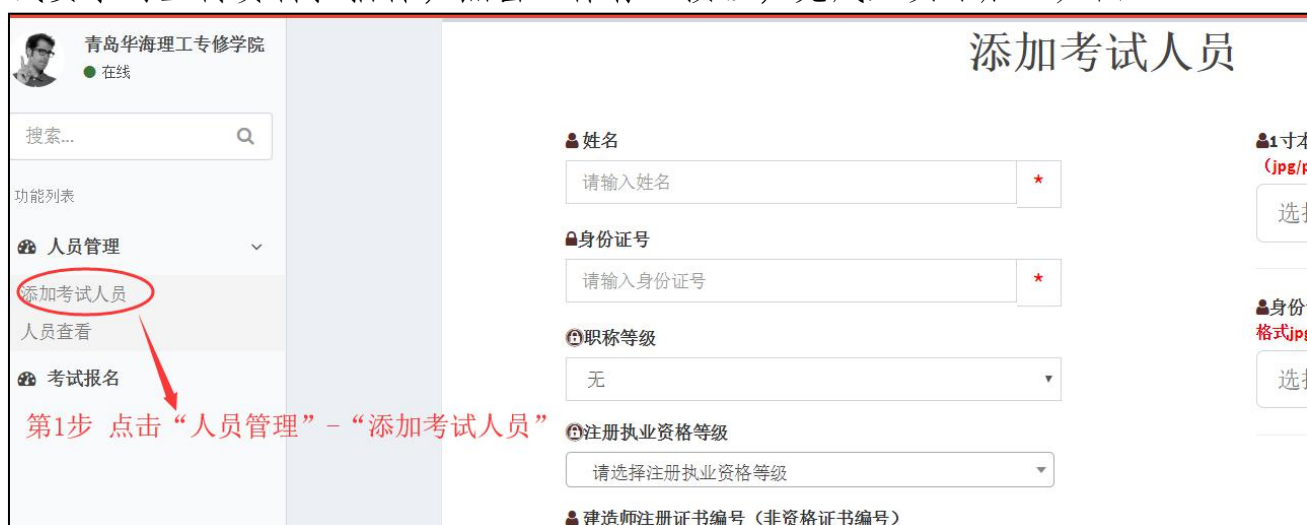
青岛华海理工专修学院
在线

搜索...

功能列表

人员管理

添加考试人员

人员查看

考试报名

第1步 点击“人员管理”-“添加考试人员”

添加考试人员

姓名
请输入姓名 *

身份证号
请输入身份证号 *

职称等级
无

注册执业资格等级
请选择注册执业资格等级

建造师注册证书编号（非资格证书编号）

1寸本
（jpg/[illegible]
选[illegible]

身份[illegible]
格式jp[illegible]
选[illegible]